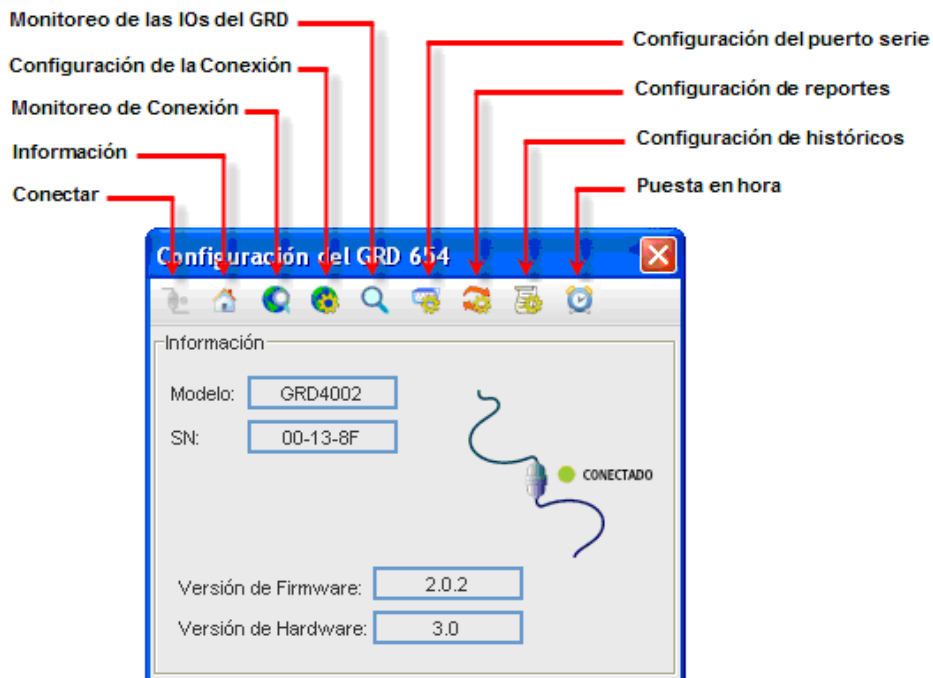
Monitoreo de las IOs del GRD

Configuración de la Conexión

Monitoreo de Conexión

Información

Conectar

Configuración del puerto serie

Configuración de reportes

Configuración de históricos

Puesta en hora

Configuración del GRD 654

Información

Modelo: GRD4002

SN: 00-13-8F

CONECTADO

Versión de Firmware: 2.0.2

Versión de Hardware: 3.0